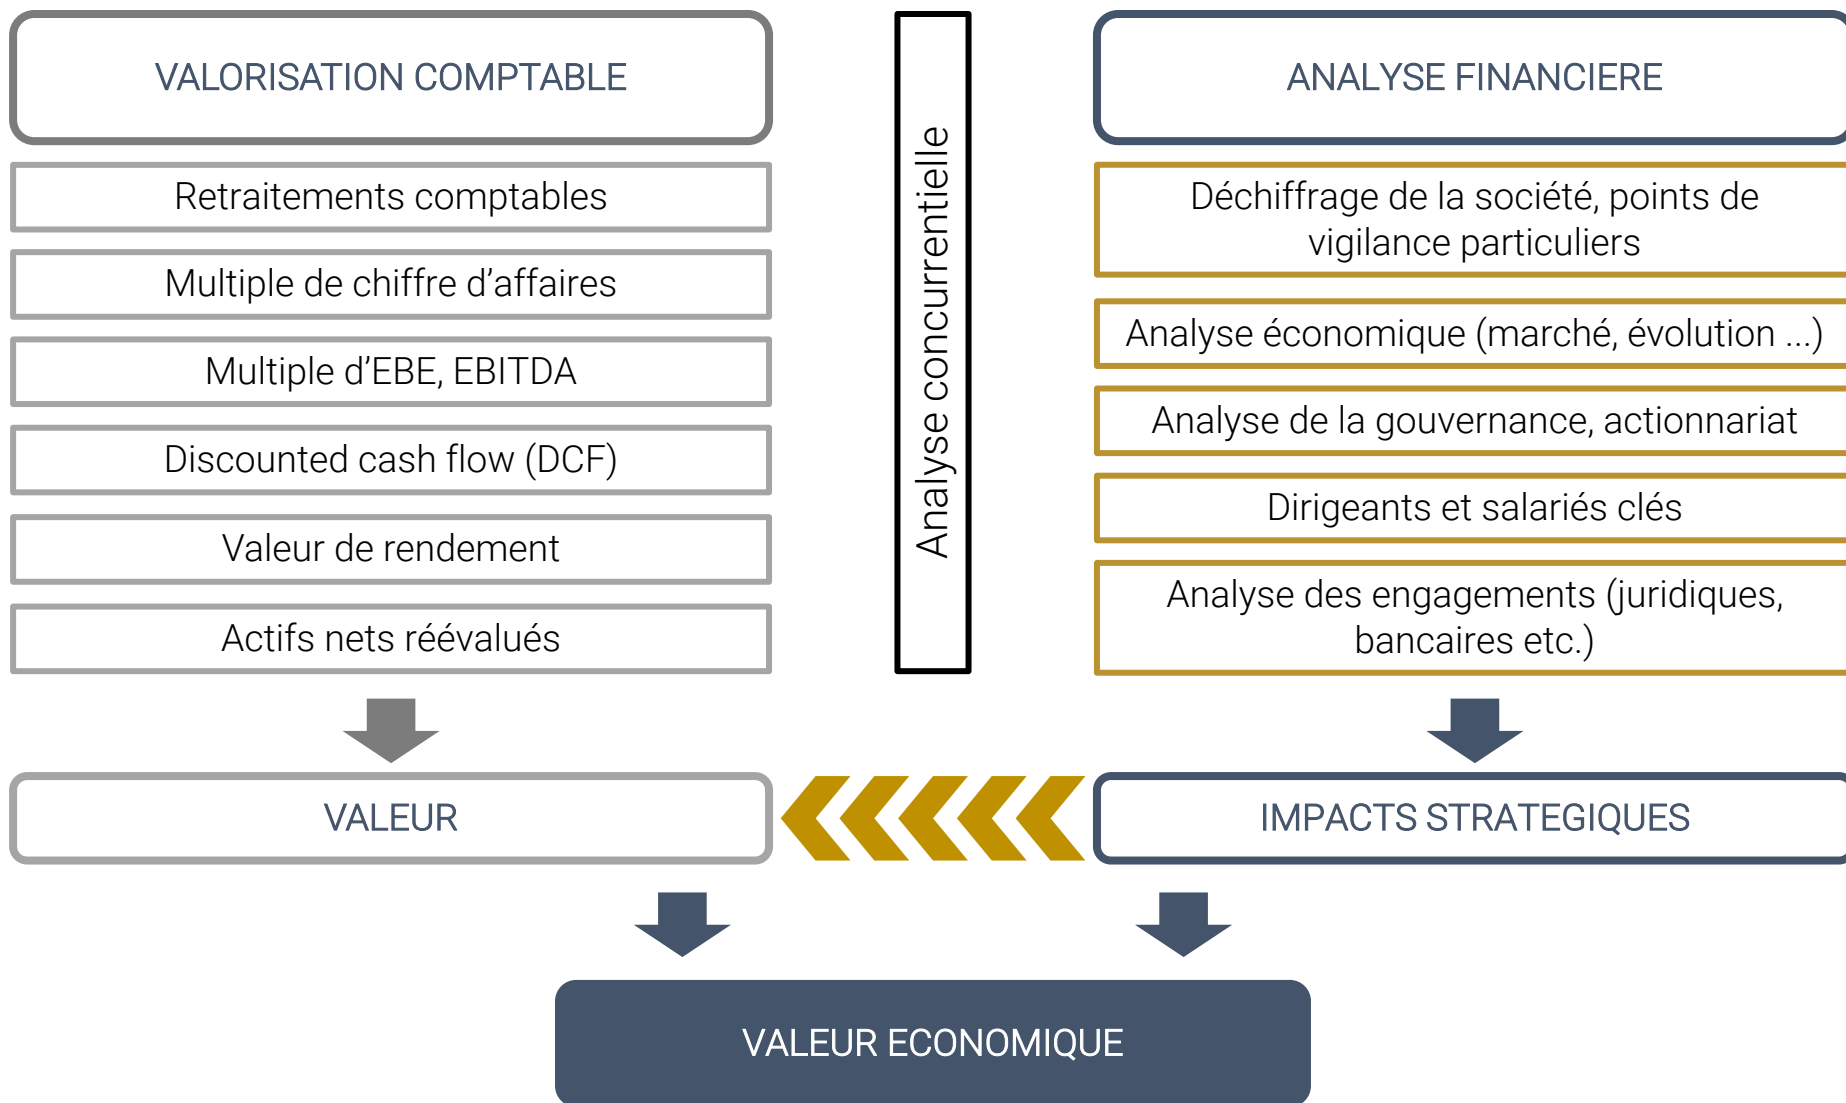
VALORISATION COMPTABLE

Retraitements comptables

Multiple de chiffre d’affaires

Multiple d’EBE, EBITDA

Discounted cash flow (DCF)

Valeur de rendement

Actifs nets réévalués

Analyse concurrentielle

ANALYSE FINANCIERE

Déchiffrage de la société, points de vigilance particuliers

Analyse économique (marché, évolution ...)

Analyse de la gouvernance, actionnariat

Dirigeants et salariés clés

Analyse des engagements (juridiques, bancaires etc.)

VALEUR

IMPACTS STRATEGIQUES

VALEUR ECONOMIQUE